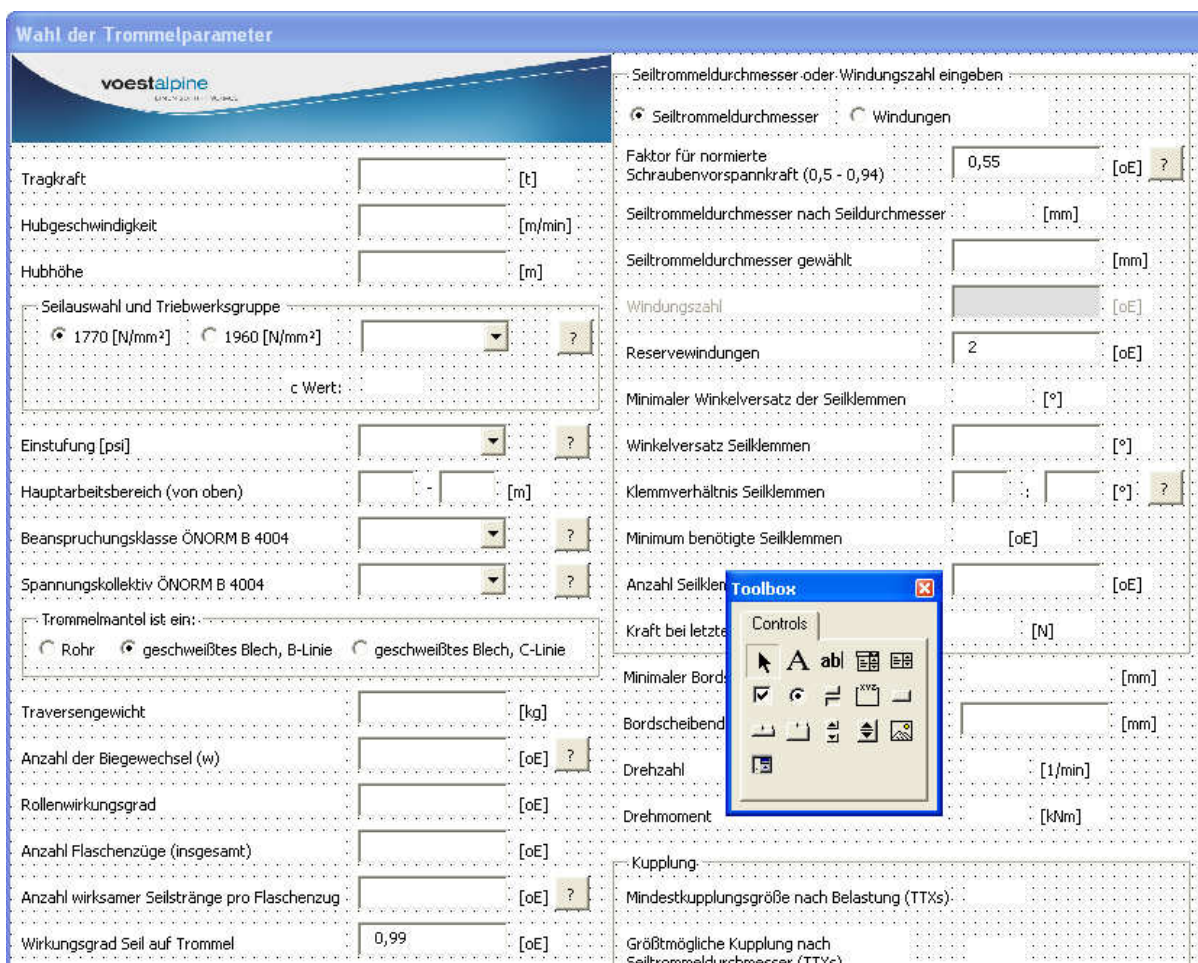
Wahl der Trommelparameter

voestalpine

Tragkraft [t]

Hubgeschwindigkeit [m/min]

Hubhöhe [m]

Seilauswahl und Triebwerksgruppe

1770 [N/mm²] 1960 [N/mm²] ?

c Wert:

Einstufung [psi] ?

Hauptarbeitsbereich (von oben) - [m]

Beanspruchungsklasse ÖNORM B 4004 ?

Spannungskollektiv ÖNORM B 4004 ?

Trommelmantel ist ein:

Rohr geschweißtes Blech, B-Linie geschweißtes Blech, C-Linie

Traversengewicht [kg]

Anzahl der Biegewechsel (w) [oE] ?

Rollenwirkungsgrad [oE]

Anzahl Flaschenzüge (insgesamt) [oE]

Anzahl wirksamer Seilstränge pro Flaschenzug [oE] ?

Wirkungsgrad Seil auf Trommel 0,99 [oE]

Seiltrommeldurchmesser oder Windungszahl eingeben

Seiltrommeldurchmesser Windungen

Faktor für normierte Schraubenvorspannkraft (0,5 - 0,94) 0,55 [oE] ?

Seiltrommeldurchmesser nach Seildurchmesser [mm]

Seiltrommeldurchmesser gewählt [mm]

Windungszahl [oE]

Reservewindungen 2 [oE]

Minimaler Winkelversatz der Seilklemmen [°]

Winkelversatz Seilklemmen [°]

Klemmverhältnis Seilklemmen : [°] ?

Minimum benötigte Seilklemmen [oE]

Anzahl Seilklem [oE]

Kraft bei letzte [N]

Minimaler Bords [mm]

Bordscheibend [mm]

Drehzahl [1/min]

Drehmoment [kNm]

Toolbox

Controls

A abl

Kupplung

Mindestkupplungsgröße nach Belastung (TTXs)

Größtmögliche Kupplung nach Seiltrommeldurchmesser (TTXs)